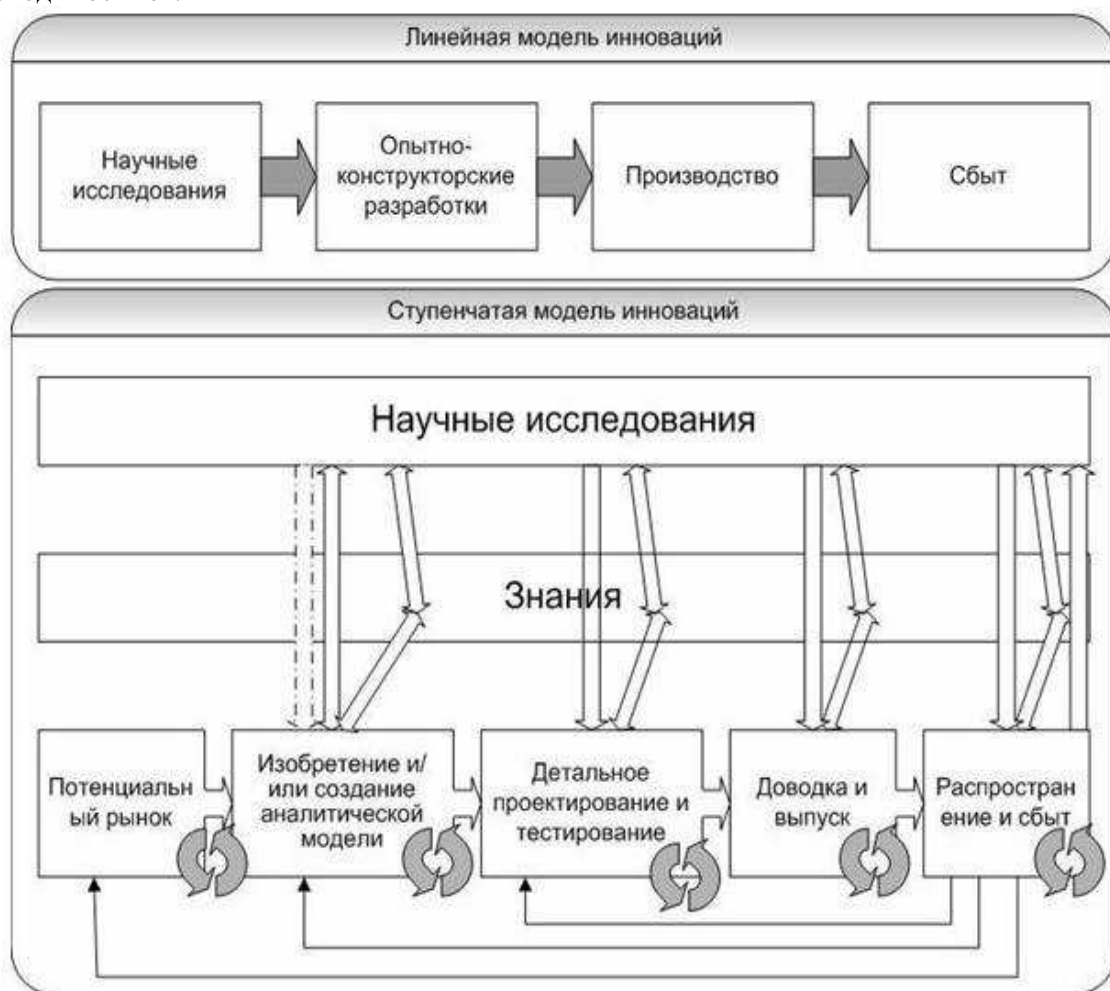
Линейная модель инноваций

Научные исследования

Опытно-конструкторские разработки

Производство

Сбыт

Ступенчатая модель инноваций

Научные исследования

Знания

Потенциальн ый рынок

Изобретение и/ или создание аналитической модели

Детальное проектирование и тестирование

Доводка и выпуск

Распростран ение и сбыт